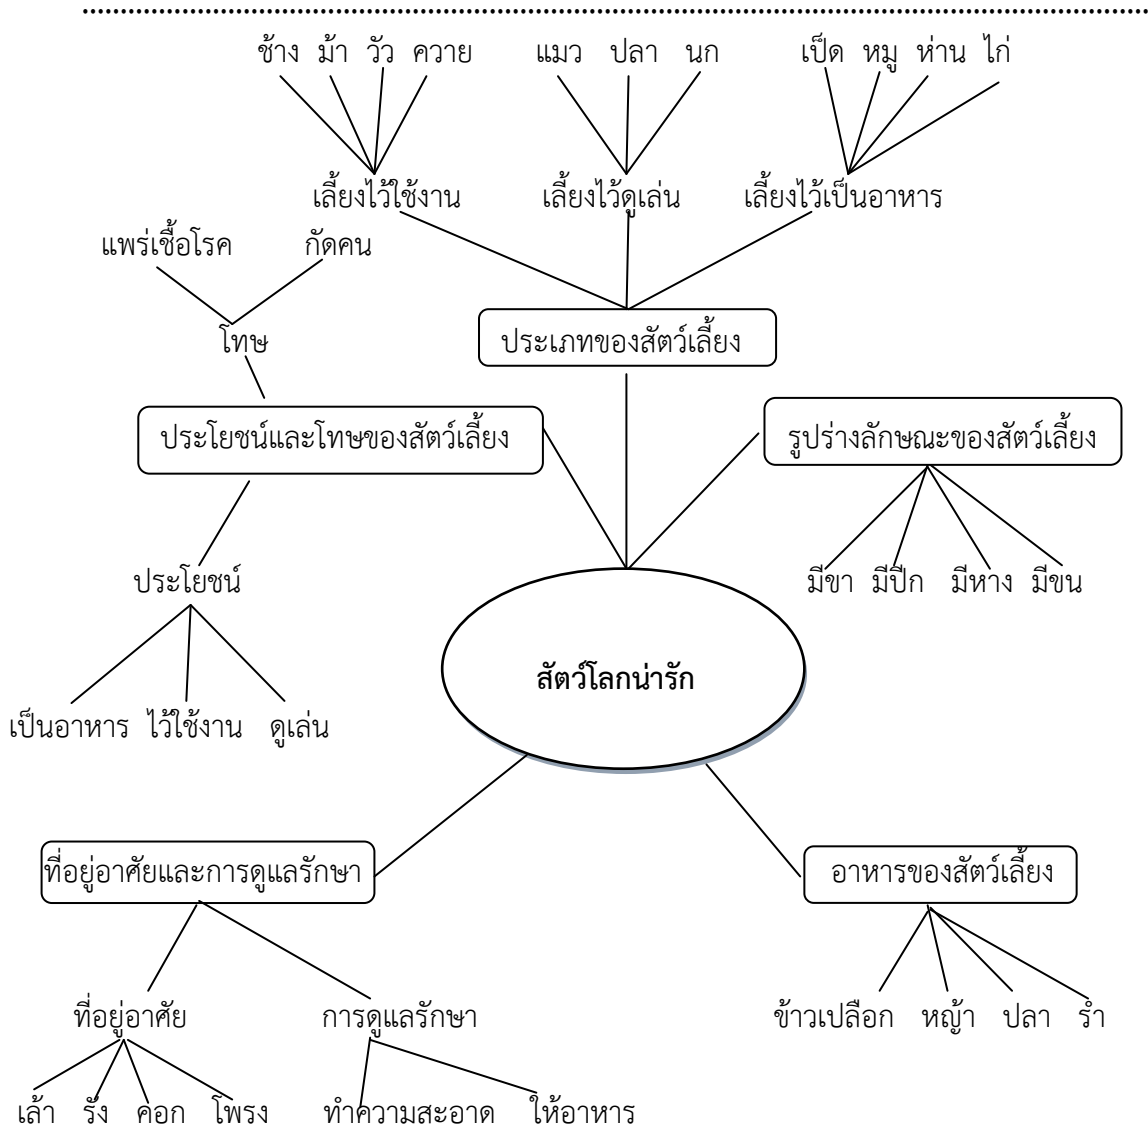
ช้าง ม้า วัว ควาย

แมว ปลา นก

เป็ด หมู ห่าน ไก่

เลี้ยงไว้ใช้งาน

เลี้ยงไว้ดูเล่น

เลี้ยงไว้เป็นอาหาร

แพร่เชื้อโรค

กัดคน

โทษ

ประเภทของสัตว์เลี้ยง

ประโยชน์และโทษของสัตว์เลี้ยง

รูปร่างลักษณะของสัตว์เลี้ยง

ประโยชน์

มีขา มีปีก มีหาง มีขน

สัตว์โลกน่ารัก

เป็นอาหาร ไว้ใช้งาน ดูเล่น

ที่อยู่อาศัยและการดูแลรักษา

อาหารของสัตว์เลี้ยง

ที่อยู่อาศัย

การดูแลรักษา

ข้าวเปลือก หญ้า ปลา รำ

เล้า รัง คอก โพรง

ทำความสะอาด ให้อาหาร